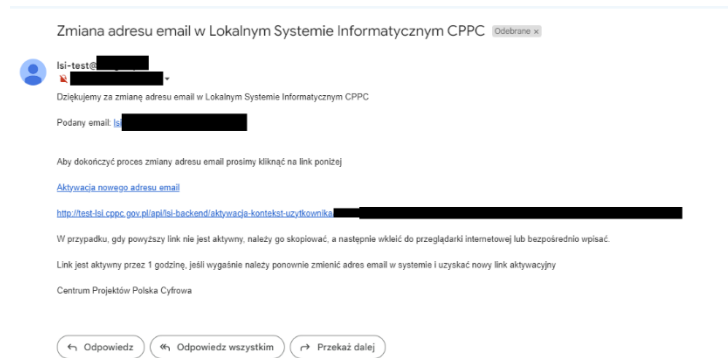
Zmiana adresu email w Lokalnym Systemie Informatycznym CPPC Odebrane ×

lsi-test@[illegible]

Dziękujemy za zmianę adresu email w Lokalnym Systemie Informatycznym CPPC

Podany email: lsi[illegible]

Aby dokończyć proces zmiany adresu email prosimy kliknąć na link poniżej

Aktywacja nowego adresu email

http://test-lsi.cppc.gov.pl/api/lsi-backend/aktywacja-kontekst-uzytkownika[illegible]

W przypadku, gdy powyższy link nie jest aktywny, należy go skopiować, a następnie wkleić do przeglądarki internetowej lub bezpośrednio wpisać.

Link jest aktywny przez 1 godzinę, jeśli wygaśnie należy ponownie zmienić adres email w systemie i uzyskać nowy link aktywacyjny

Centrum Projektów Polska Cyfrowa

Odpowiedz Odpowiedz wszystkim Przekaż dalej